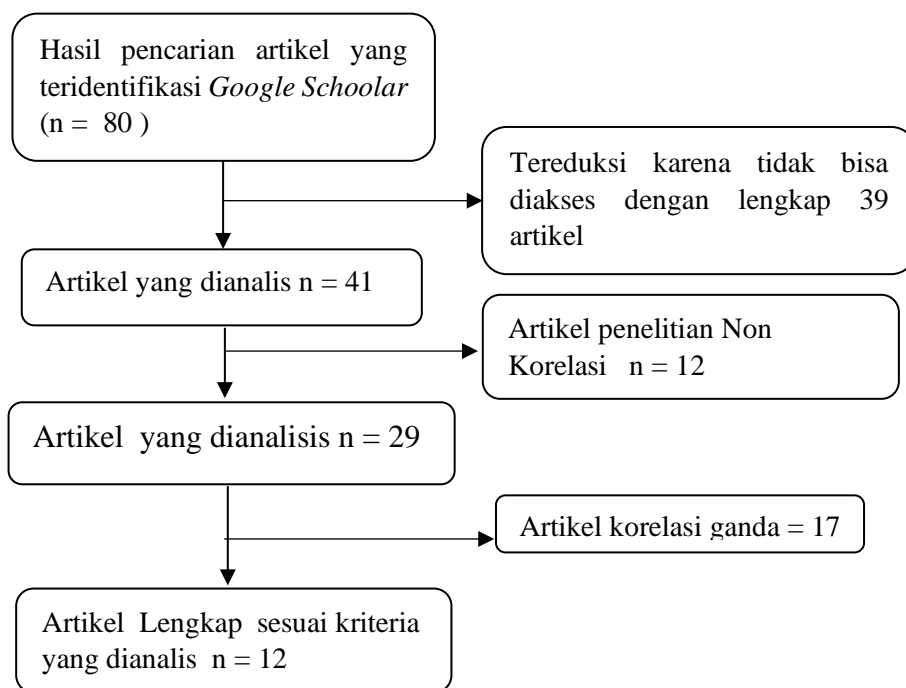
Hasil pencarian artikel yang teridentifikasi *Google Schoolar* (n = 80 )

Tereduksi karena tidak bisa diakses dengan lengkap 39 artikel

Artikel yang dianalis n = 41

Artikel penelitian Non Korelasi n = 12

Artikel yang dianalisis n = 29

Artikel korelasi ganda = 17

Artikel Lengkap sesuai kriteria yang dianalis n = 12